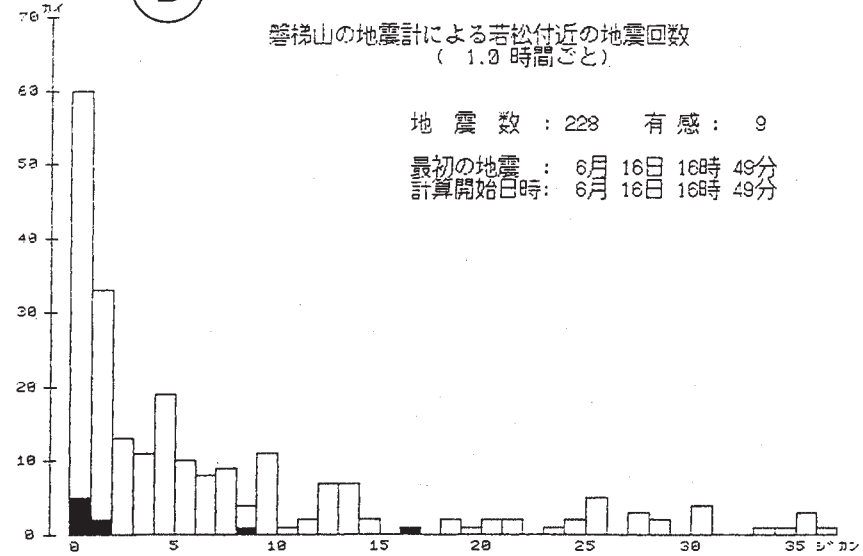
70 カイ

磐梯山の地震計による若松付近の地震回数
( 1.0 時間ごと)

地震数 : 228 有感 : 9

最初の地震 : 6月 16日 16時 49分
計算開始日時: 6月 16日 16時 49分

60
50
40
30
20
10
0

0 5 10 15 20 25 30 35 ジカン